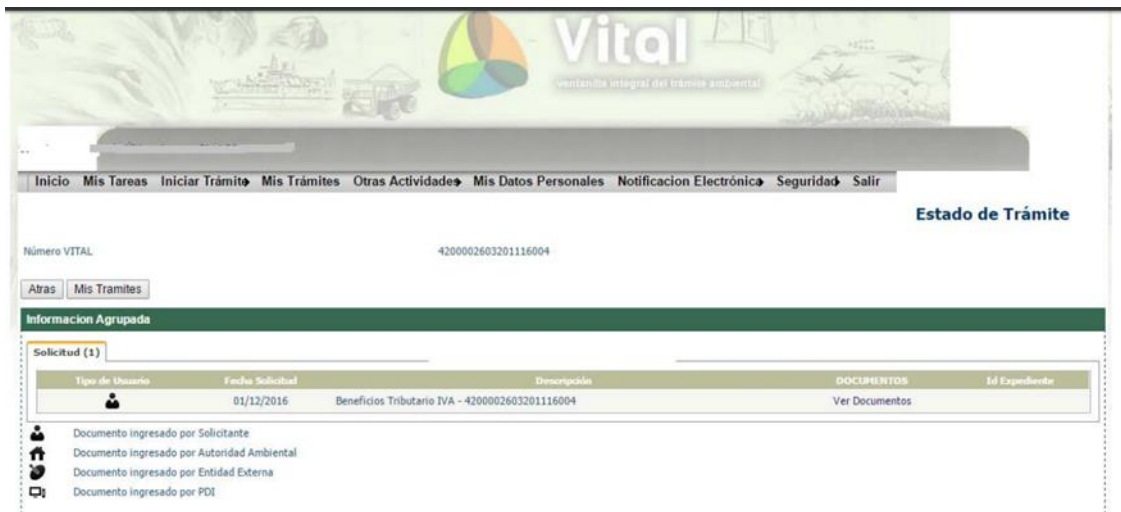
Vital
ventanilla integral del trámite ambiental

Inicio Mis Tareas Iniciar Trámite Mis Trámites Otras Actividades Mis Datos Personales Notificacion Electrónica Seguridad Salir

Estado de Trámite

Número VITAL 4200002603201116004

Atras Mis Tramites

Informacion Agrupada

Solicitud (1)

| Tipo de Usuario | Fecha Solicitud | Descripción | DOCUMENTOS | Id Expediente |
|---|---|---|---|---|
| | 01/12/2016 | Beneficios Tributario IVA - 4200002603201116004 | Ver Documentos | |

Documento ingresado por Solicitante
Documento ingresado por Autoridad Ambiental
Documento ingresado por Entidad Externa
Documento ingresado por PDI